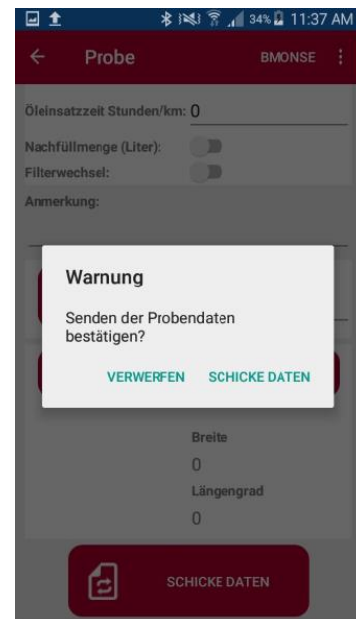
34% 11:37 AM

Probe BMONSE

Öleinsatzzeit Stunden/km: 0

Nachfüllmenge (Liter):

Filterwechsel:

Anmerkung:

Warnung

Senden der Probendaten bestätigen?

VERWERFEN SCHICKE DATEN

Breite

0

Längengrad

0

SCHICKE DATEN